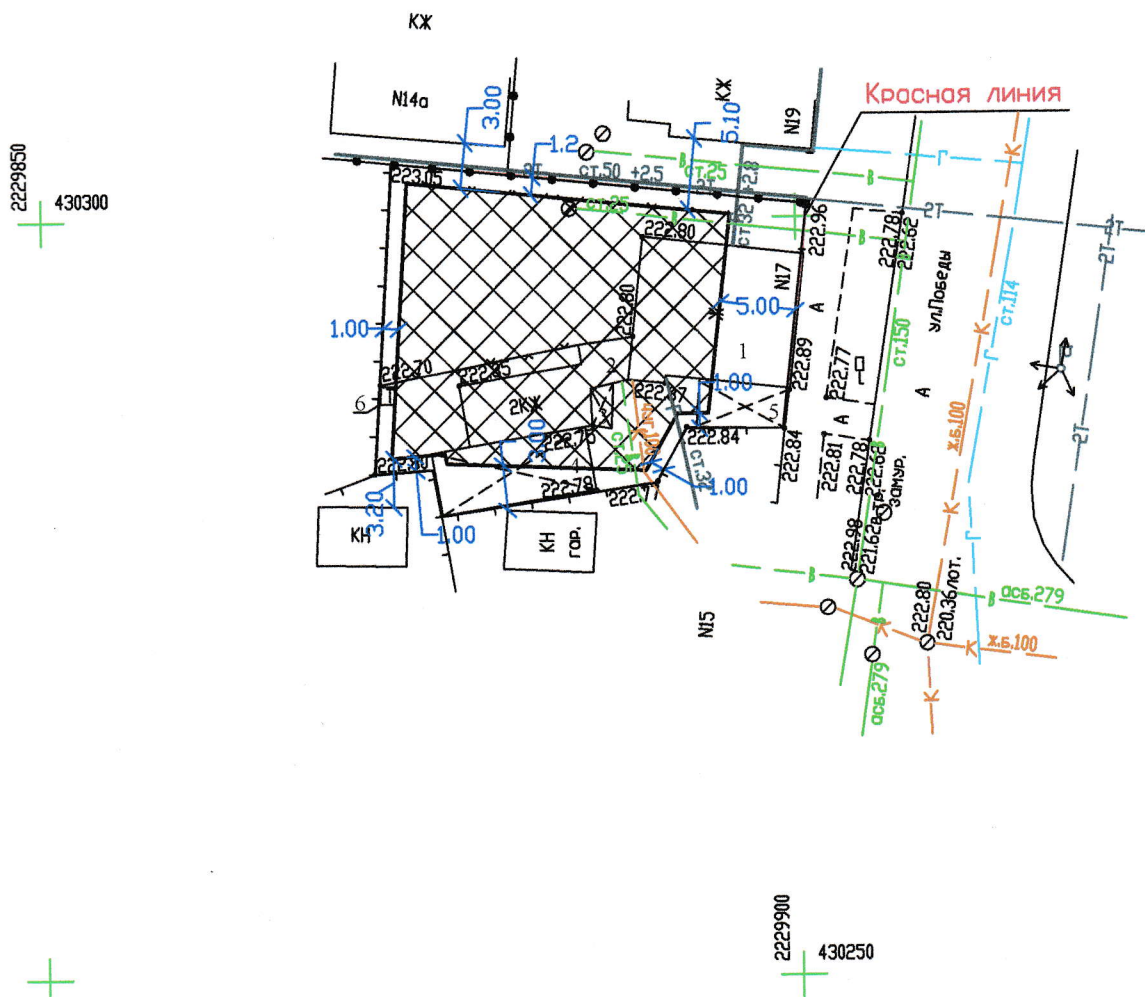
КЖ

N14а

3.00

КЖ

5.10

N19

Красная линия

2229850

430300

1.2

2Т

ст.50 +2.5

ст.25

+2.8

В

Г

К

223.05

ст.25

222.80

ст.32

2Т

222.96

В

222.78

222.62

N17

ул.Победы

ст.114

22.80

5.00

А

1.00

1

222.89

222.77

ст.150

К

Г

222.70

222.75

2

А

6

2КЖ

222.87

1.00

5

А

222.84

222.81

222.78

ж.б.100

3.00

222.76

222.84

222.62

замур.

222.80

222.79

222.77

1.00

3.20

1.00

КН

КН гар.

222.98

221.62

В

222.80

220.36 лот.

асб.279

N15

асб.279

ж.б.100

К

2229900

430250